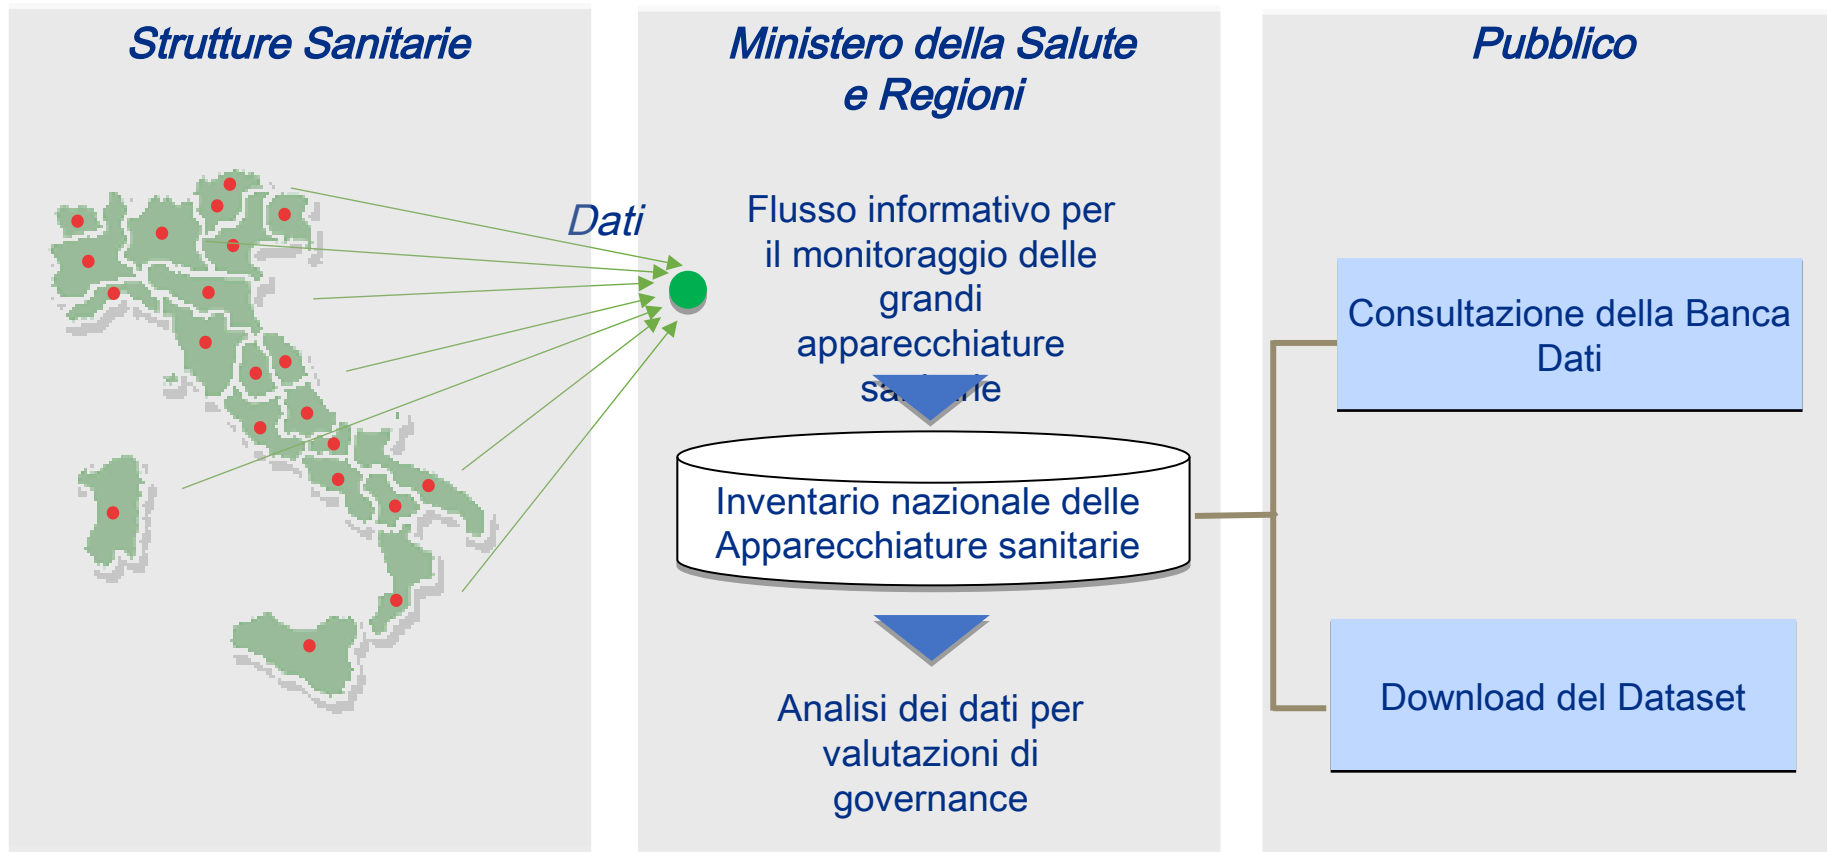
Strutture Sanitarie

Dati

Ministero della Salute e Regioni

Flusso informativo per il monitoraggio delle grandi apparecchiature sa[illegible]ie

Inventario nazionale delle Apparecchiature sanitarie

Analisi dei dati per valutazioni di governance

Pubblico

Consultazione della Banca Dati

Download del Dataset